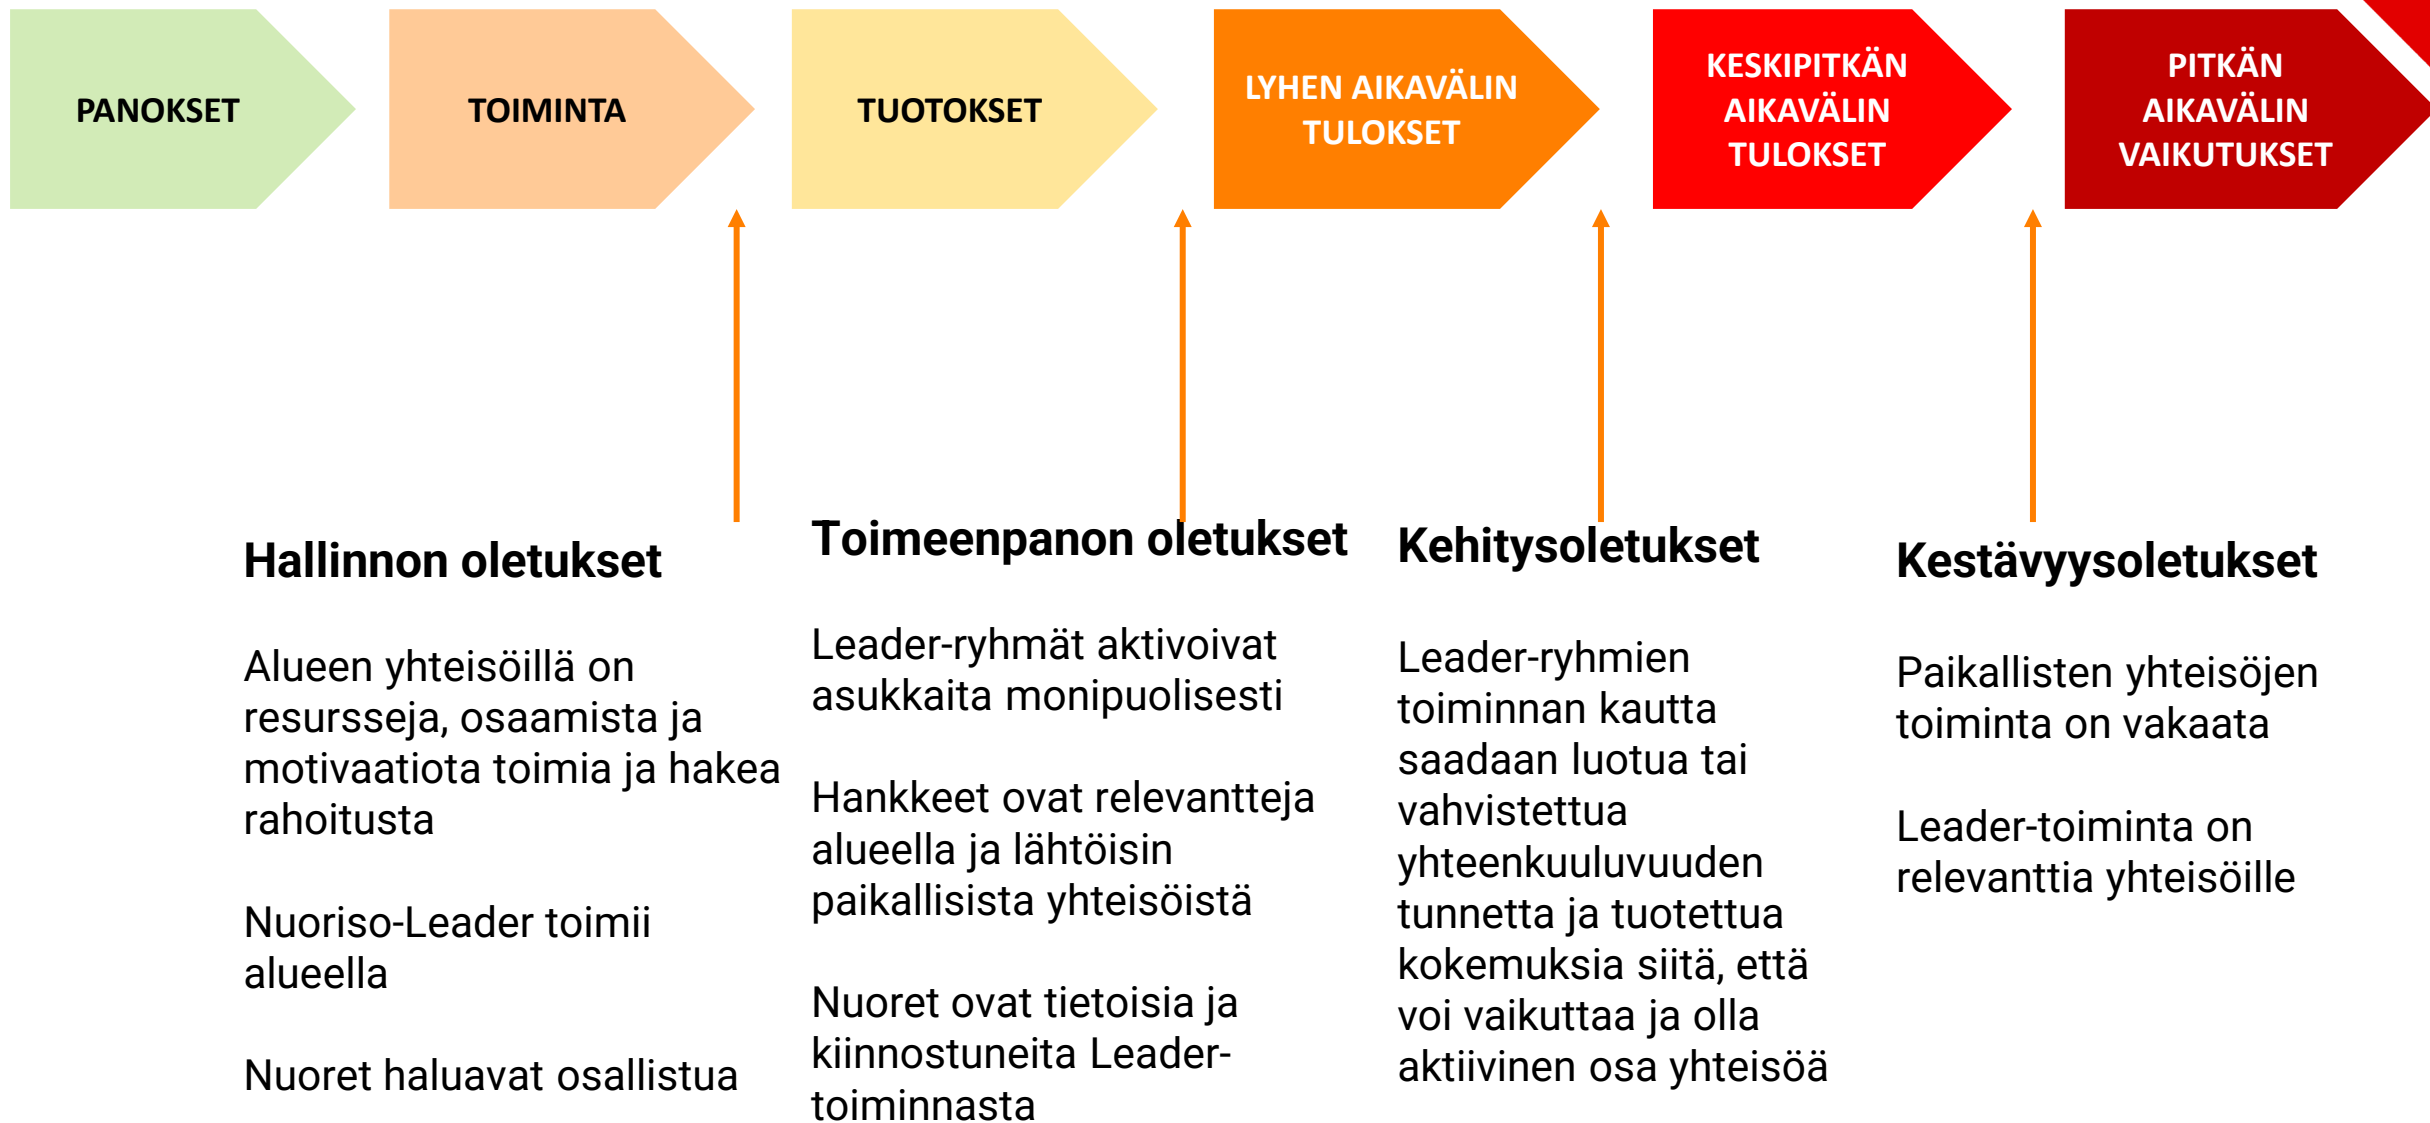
PANOKSET

TOIMINTA

TUOTOKSET

LYHEN AIKAVÄLIN TULOKSET

KESKIPITKÄN AIKAVÄLIN TULOKSET

PITKÄN AIKAVÄLIN VAIKUTUKSET

Hallinnon oletukset

Alueen yhteisöillä on resursseja, osaamista ja motivaatiota toimia ja hakea rahoitusta

Nuoriso-Leader toimii alueella

Nuoret haluavat osallistua

Toimeenpanon oletukset

Leader-ryhmät aktivoivat asukkaita monipuolisesti

Hankkeet ovat relevantteja alueella ja lähtöisin paikallisista yhteisöistä

Nuoret ovat tietoisia ja kiinnostuneita Leader-toiminnasta

Kehitysoletukset

Leader-ryhmien toiminnan kautta saadaan luotua tai vahvistettua yhteenkuuluvuuden tunnetta ja tuotettua kokemuksia siitä, että voi vaikuttaa ja olla aktiivinen osa yhteisöä

Kestävyysoletukset

Paikallisten yhteisöjen toiminta on vakaata

Leader-toiminta on relevanttia yhteisöille